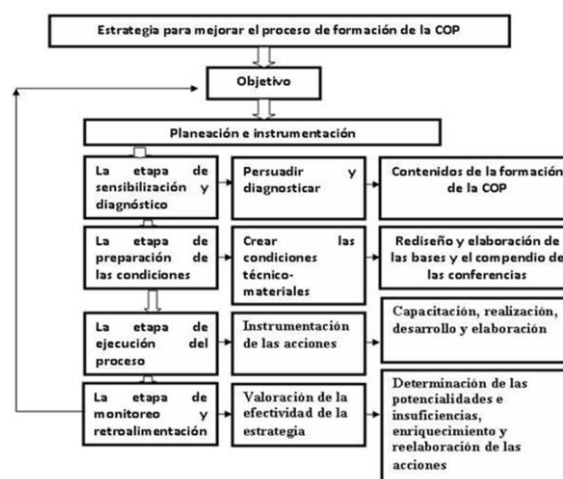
Estrategia para mejorar el proceso de formación de la COP

Objetivo

Planeación e instrumentación

La etapa de sensibilización y diagnóstico

Persuadir y diagnosticar

Contenidos de la formación de la COP

La etapa de preparación de las condiciones

Crear las condiciones técnico-materiales

Rediseño y elaboración de las bases y el compendio de las conferencias

La etapa de ejecución del proceso

Instrumentación de las acciones

Capacitación, realización, desarrollo y elaboración

La etapa de monitoreo y retroalimentación

Valoración de la efectividad de la estrategia

Determinación de las potencialidades e insuficiencias, enriquecimiento y reelaboración de las acciones